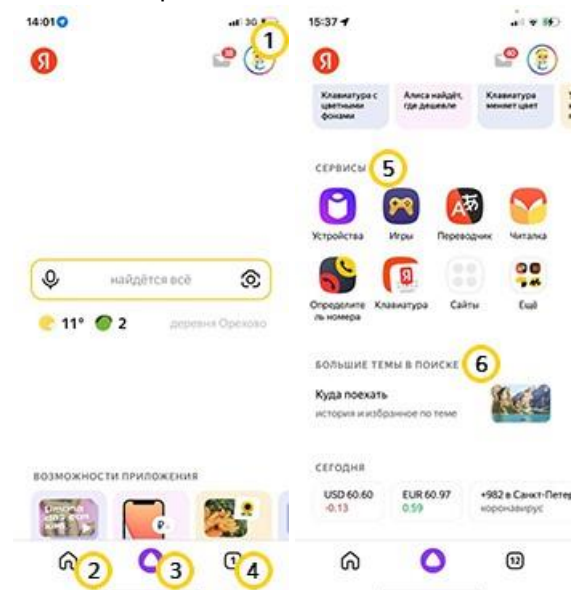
14:01
3G
Я
1
найдётся всё
11° 2
деревня Орехово
ВОЗМОЖНОСТИ ПРИЛОЖЕНИЯ
2
3
4

15:37
Я
Клавиатура с цветными фонами
Алиса найдёт, где дешевле
Клавиатура меняет цвет
СЕРВИСЫ
5
Устройства
Игры
Переводчик
Читалка
Определитель номера
Клавиатура
Сайты
Ещё
БОЛЬШИЕ ТЕМЫ В ПОИСКЕ
6
Куда поехать
история и избранное по теме
СЕГОДНЯ
USD 60.60
-0.13
EUR 60.97
0.59
+982 в Санкт-Петер
коронавирус
12